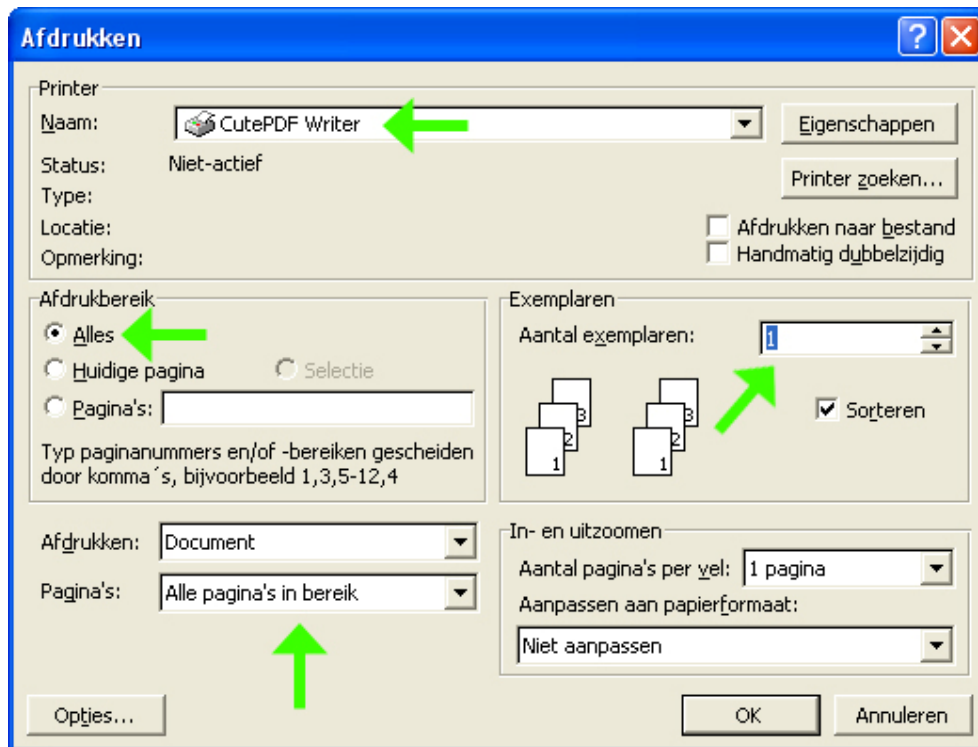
Afdrukken

Printer
Naam: CutePDF Writer
Eigenschappen
Status: Niet-actief
Type:
Printer zoeken...
Locatie:
Afdrukken naar bestand
Opmerking:
Handmatig dubbelzijdig

Afdrukbereik
Alles
Huidige pagina
Selectie
Pagina's:
Typ paginanummers en/of -bereiken gescheiden door komma´s, bijvoorbeeld 1,3,5-12,4

Exemplaren
Aantal exemplaren: 1
3 2 1
3 2 1
Sorteren

Afdrukken: Document
Pagina's: Alle pagina's in bereik

In- en uitzoomen
Aantal pagina's per vel: 1 pagina
Aanpassen aan papierformaat:
Niet aanpassen

Opties...
OK
Annuleren